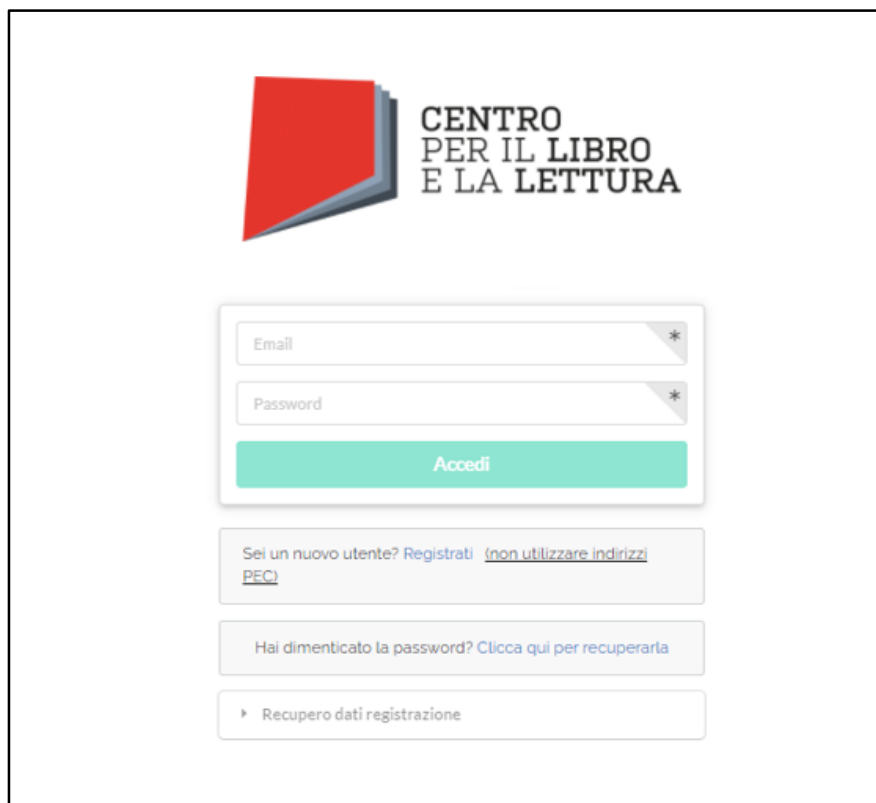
CENTRO
PER IL LIBRO
E LA LETTURA

Email *

Password *

Accedi

Sei un nuovo utente? Registrati (non utilizzare indirizzi PEC)

Hai dimenticato la password? Clicca qui per recuperarla

Recupero dati registrazione